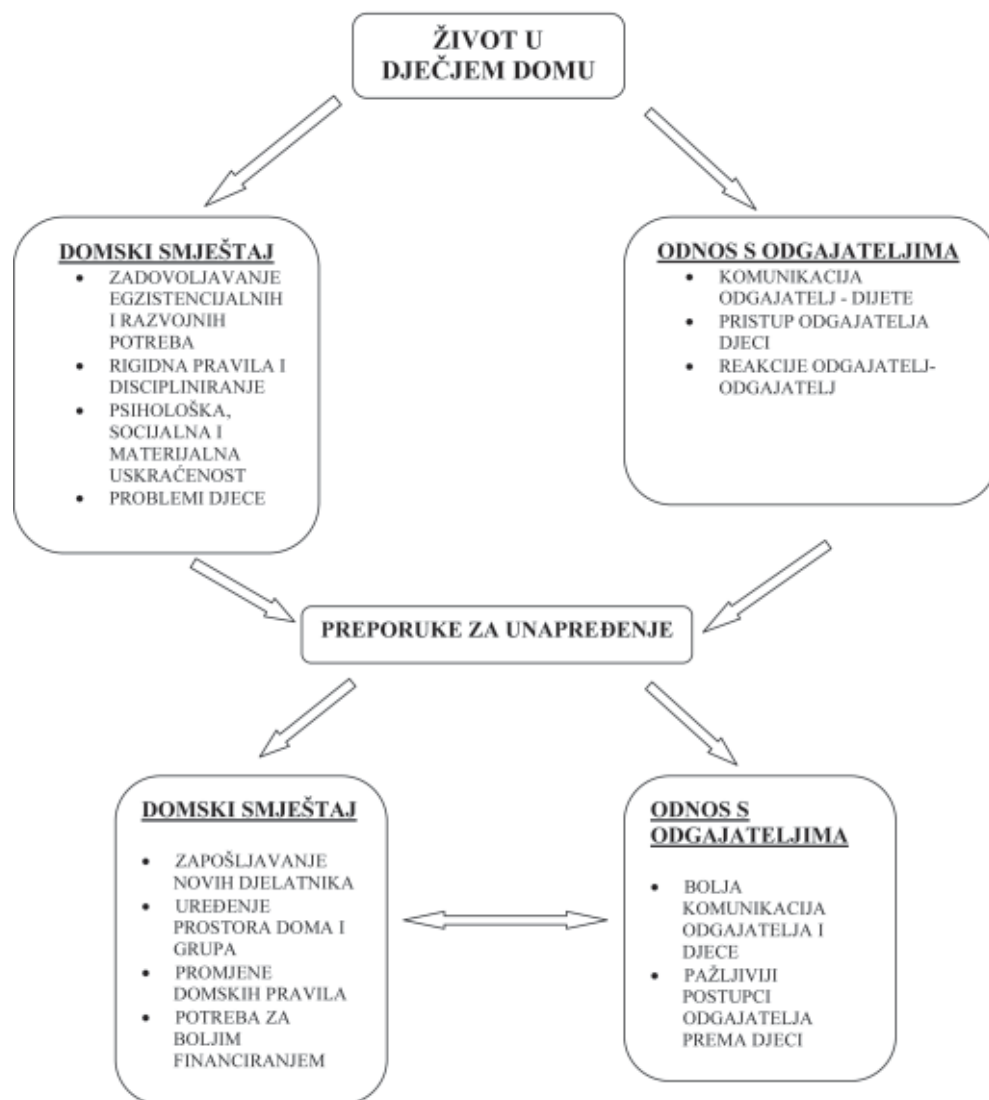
ŽIVOT U DJEČJEM DOMU

DOMSKI SMJEŠTAJ
- ZADOVOLJAVANJE EGZISTENCIJALNIH I RAZVOJNIH POTREBA
- RIGIDNA PRAVILA I DISCIPLINIRANJE
- PSIHOLOŠKA, SOCIJALNA I MATERIJALNA USKRAĆENOST
- PROBLEMI DJECE

ODNOS S ODGAJATELJIMA
- KOMUNIKACIJA ODGAJATELJ - DIJETE
- PRISTUP ODGAJATELJA DJECI
- REAKCIJE ODGAJATELJ-ODGAJATELJ

PREPORUKE ZA UNAPREĐENJE

DOMSKI SMJEŠTAJ
- ZAPOŠLJAVANJE NOVIH DJELATNIKA
- UREĐENJE PROSTORA DOMA I GRUPA
- PROMJENE DOMSKIH PRAVILA
- POTREBA ZA BOLJIM FINANCIRANJEM

ODNOS S ODGAJATELJIMA
- BOLJA KOMUNIKACIJA ODGAJATELJA I DJECE
- PAŽLJIVIJI POSTUPCI ODGAJATELJA PREMA DJECI